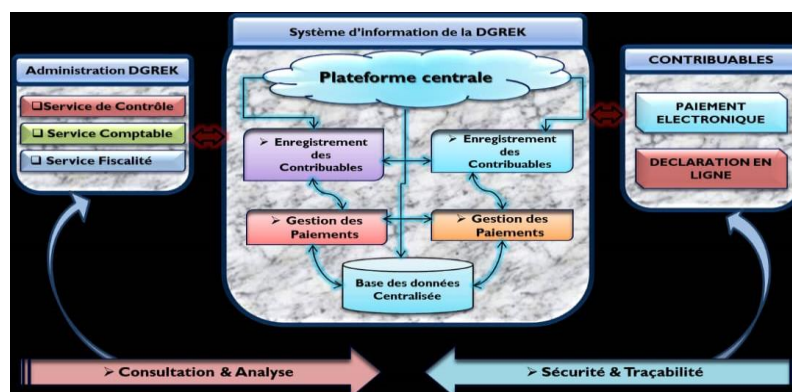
Administration DGREK

❑Service de Contrôle

❑ Service Comptable

❑ Service Fiscalité

Système d'information de la DGREK

Plateforme centrale

➢ Enregistrement des Contribuables

➢ Enregistrement des Contribuables

➢ Gestion des Paiements

➢ Gestion des Paiements

Base des données Centralisée

CONTRIBUABLES

PAIEMENT ELECTRONIQUE

DECLARATION EN LIGNE

➢ Consultation & Analyse

➢ Sécurité & Traçabilité